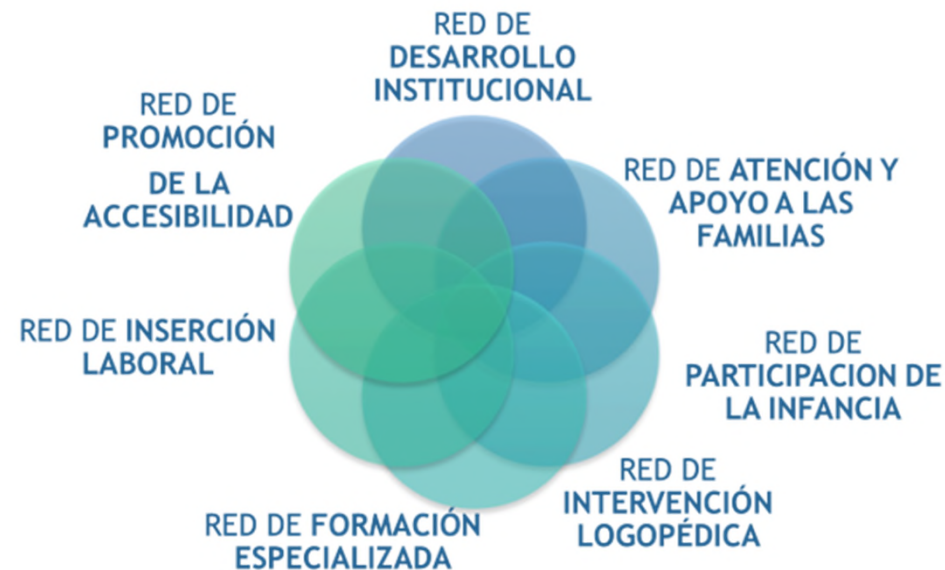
RED DE DESARROLLO INSTITUCIONAL

RED DE ATENCIÓN Y APOYO A LAS FAMILIAS

RED DE PARTICIPACION DE LA INFANCIA

RED DE INTERVENCIÓN LOGOPÉDICA

RED DE FORMACIÓN ESPECIALIZADA

RED DE INSERCIÓN LABORAL

RED DE PROMOCIÓN DE LA ACCESIBILIDAD